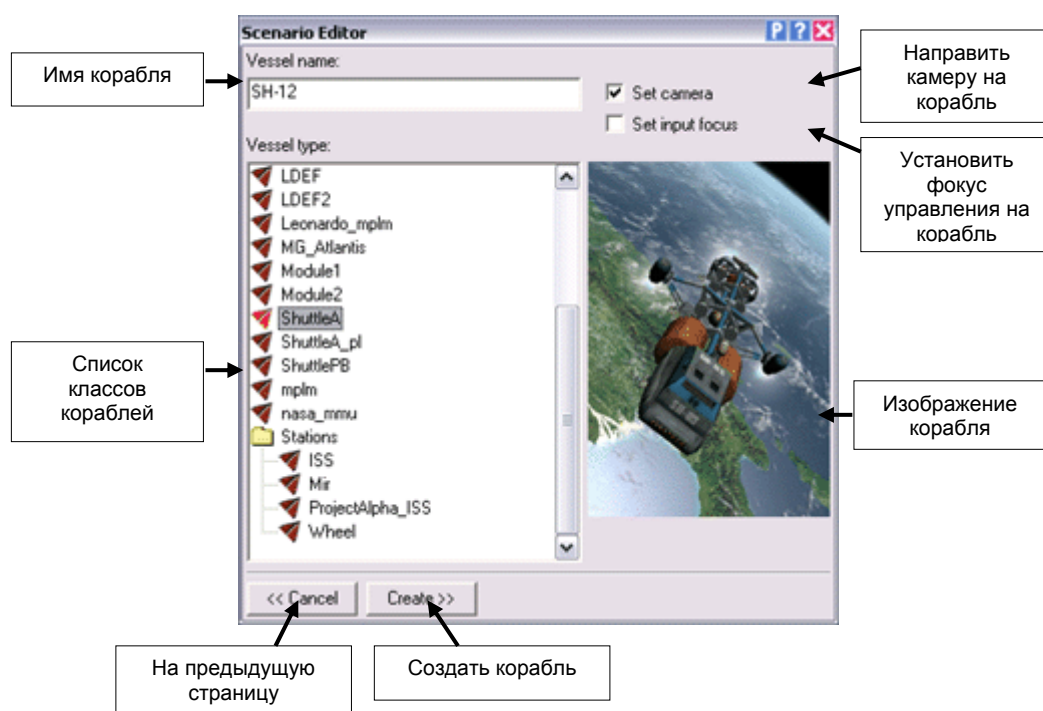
Scenario Editor

P ? ×

Имя корабля

Vessel name:

SH-12

Set camera

Set input focus

Направить камеру на корабль

Установить фокус управления на корабль

Vessel type:

LDEF
LDEF2
Leonardo_mplm
MG_Atlantis
Module1
Module2
ShuttleA
ShuttleA_pl
ShuttlePB
mplm
nasa_mmu
Stations
ISS
Mir
ProjectAlpha_ISS
Wheel

Список классов кораблей

Изображение корабля

<< Cancel

Create >>

На предыдущую страницу

Создать корабль